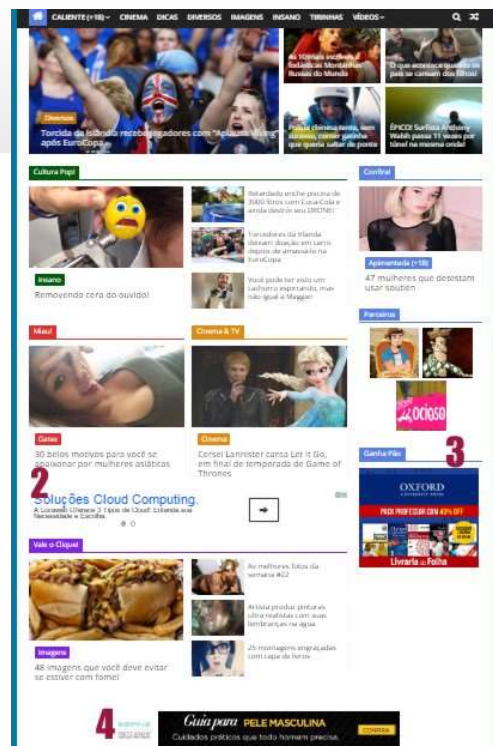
CALIENTE (+18) CINEMA DICAS DIVERSOS IMAGENS INSANO TIRINHAS VÍDEOS

Diversos

Torcida da Islândia recebe jogadores com "Aplauso Viking" após EuroCopa

As 10 mais incríveis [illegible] Russas do Mundo

O que acontece quando os pais se casam dos filhos

Policial chinesa tenta, sem sucesso, conter garota que queria saltar de ponte

ÉPICO! Surfista Anthony Walsh passa 11 vezes por túnel na mesma onda!

Cultura Pop!

Insano

Removendo cera do ouvido!

Retardado enche piscina de 3000 litros com Coca-Cola e ainda destrói seu DRONE!

Torcedores da Irlanda deixam doação em carro depois de amassá-lo na EuroCopa

Você pode ter visto um cachorro esperando, mas não igual a Maggie!

Confira!

Apimentado (+18)

47 mulheres que detestam usar sutien

Parceiros

Ócioso

Miau!

Gatas

30 belos motivos para você se apaixonar por mulheres asiáticas

Cinema & TV

Cinema

Cersei Lannister canta Let it Go, em final de temporada de Game of Thrones

2

Soluções Cloud Computing.

A Locaweb Oferece 3 Tipos de Cloud. Entenda suas Necessidades e Escolha.

Ganha Pão

3

OXFORD

Livraria da Folha

Vale o Clique!

Imagens

48 imagens que você deve evitar se estiver com fome!

As melhores fotos da semana #22

Artista produz pinturas ultra-realistas com suas lembranças na água

25 montagens engraçadas com capa de livros

4

Guia para PELE MASCULINA

Cuidados práticos que todo homem precisa.

COMPRA